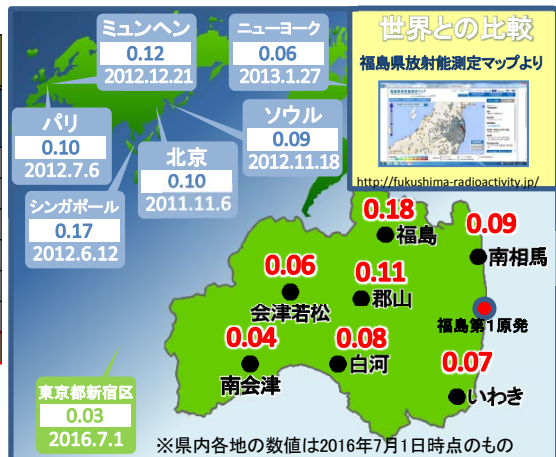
ミュンヘン
0.12
2012.12.21

ニューヨーク
0.06
2013.1.27

世界との比較
福島県放射能測定マップより
http://fukushima-radioactivity.jp/

パリ
0.10
2012.7.6

北京
0.10
2011.11.6

ソウル
0.09
2012.11.18

シンガポール
0.17
2012.6.12

0.18
福島

0.09
南相馬

0.06
会津若松

0.11
郡山

福島第1原発

0.04
南会津

0.08
白河

0.07
いわき

東京都新宿区
0.03
2016.7.1

※県内各地の数値は2016年7月1日時点のもの